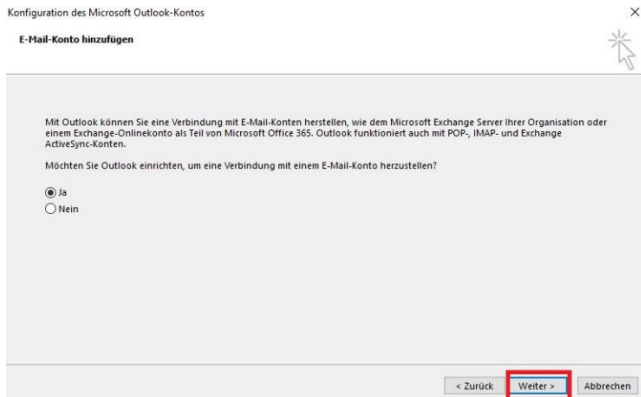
Konfiguration des Microsoft Outlook-Kontos

×

E-Mail-Konto hinzufügen

Mit Outlook können Sie eine Verbindung mit E-Mail-Konten herstellen, wie dem Microsoft Exchange Server Ihrer Organisation oder einem Exchange-Onlinekonto als Teil von Microsoft Office 365. Outlook funktioniert auch mit POP-, IMAP- und Exchange ActiveSync-Konten.

Möchten Sie Outlook einrichten, um eine Verbindung mit einem E-Mail-Konto herzustellen?

Ja
Nein

< Zurück | Weiter > | Abbrechen